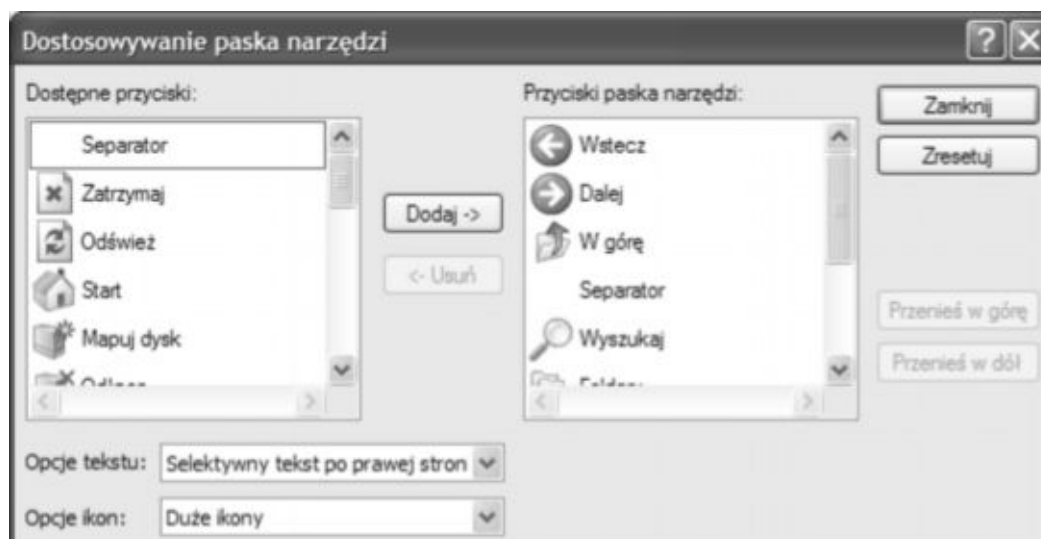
Dostosowywanie paska narzędzi

Dostępne przyciski:

Separator
Zatrzymaj
Odśwież
Start
Mapuj dysk
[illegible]

Dodaj ->
<- Usuń

Przyciski paska narzędzi:

Wstecz
Dalej
W górę
Separator
Wyszukaj
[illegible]

Zamknij
Zresetuj
Przenieś w górę
Przenieś w dół

Opcje tekstu: Selektywny tekst po prawej stron

Opcje ikon: Duże ikony